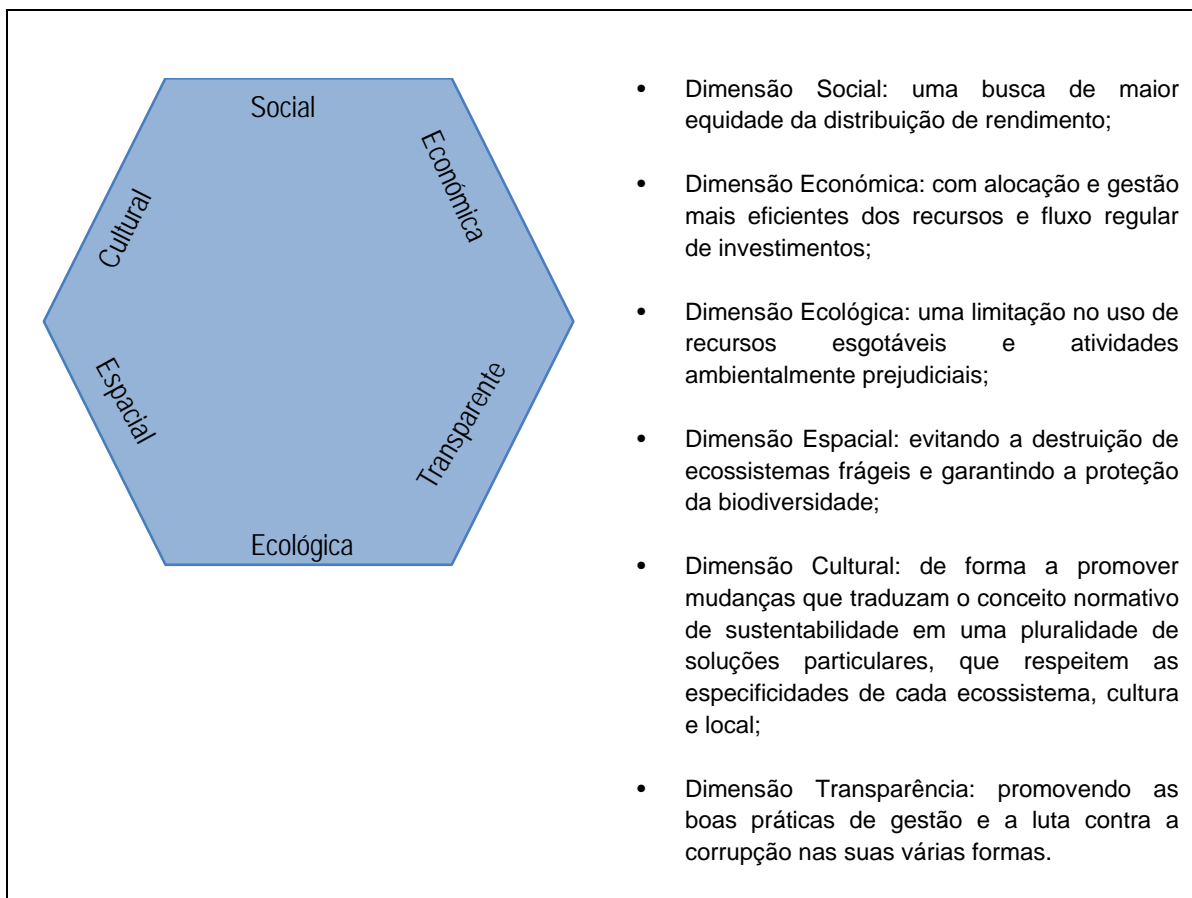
Social
Económica
Transparente
Ecológica
Espacial
Cultural

- Dimensão Social: uma busca de maior equidade da distribuição de rendimento;

- Dimensão Económica: com alocação e gestão mais eficientes dos recursos e fluxo regular de investimentos;

- Dimensão Ecológica: uma limitação no uso de recursos esgotáveis e atividades ambientalmente prejudiciais;

- Dimensão Espacial: evitando a destruição de ecossistemas frágeis e garantindo a proteção da biodiversidade;

- Dimensão Cultural: de forma a promover mudanças que traduzam o conceito normativo de sustentabilidade em uma pluralidade de soluções particulares, que respeitem as especificidades de cada ecossistema, cultura e local;

- Dimensão Transparência: promovendo as boas práticas de gestão e a luta contra a corrupção nas suas várias formas.